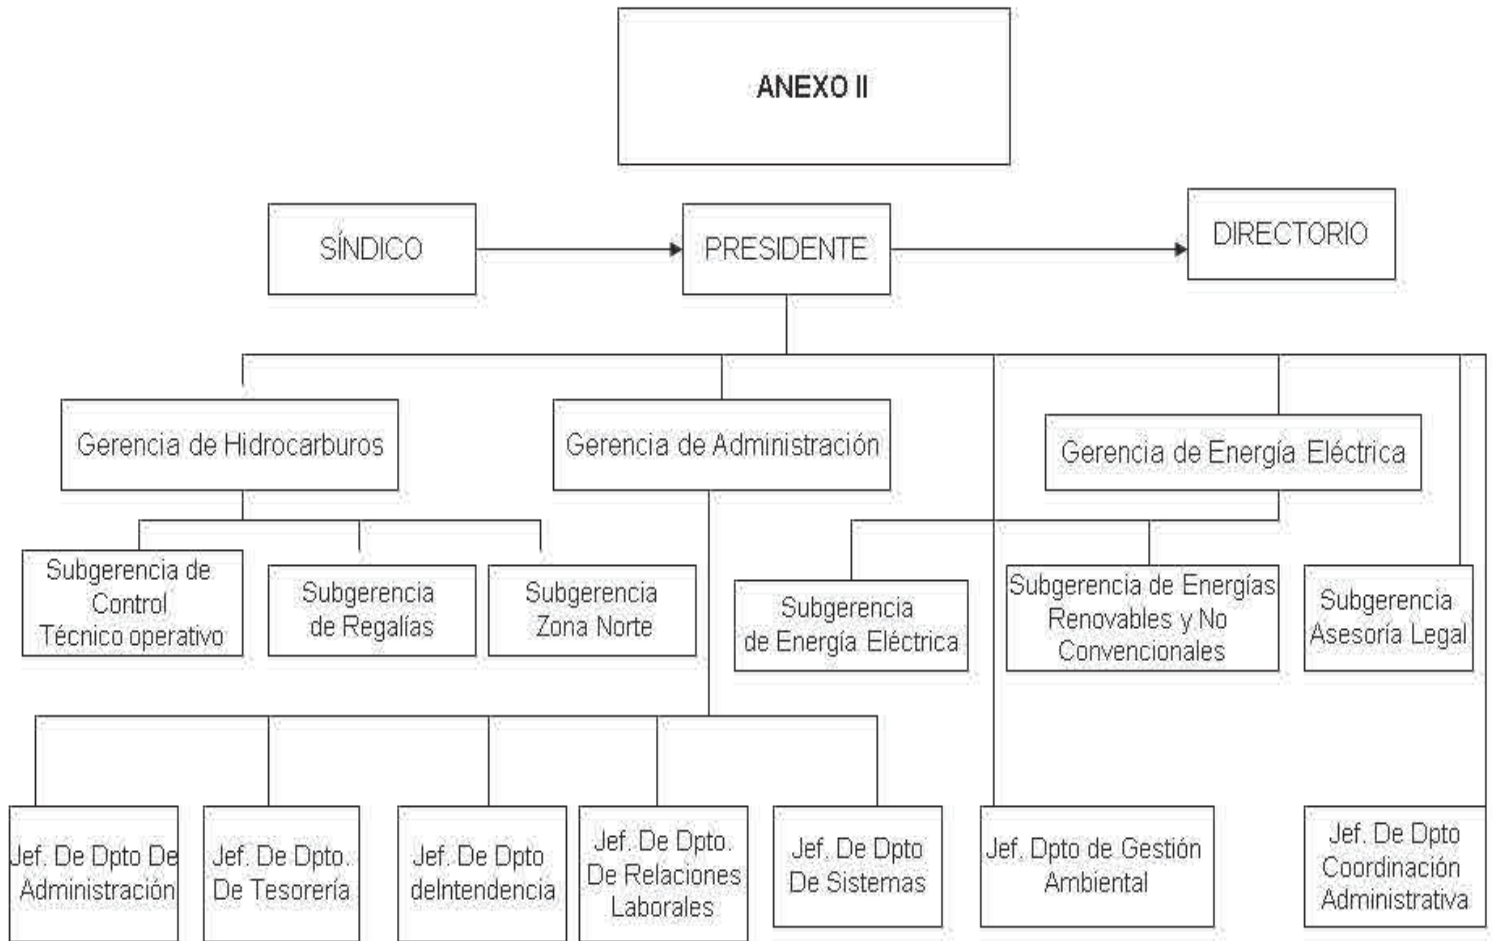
ANEXO II

SÍNDICO

PRESIDENTE

DIRECTORIO

Gerencia de Hidrocarburos

Gerencia de Administración

Gerencia de Energía Eléctrica

Subgerencia de Control Técnico operativo

Subgerencia de Regalías

Subgerencia Zona Norte

Subgerencia de Energía Eléctrica

Subgerencia de Energías Renovables y No Convencionales

Subgerencia Asesoría Legal

Jef. De Dpto De Administración

Jef. De Dpto. De Tesorería

Jef. De Dpto deIntendencia

Jef. De Dpto. De Relaciones Laborales

Jef. De Dpto De Sistemas

Jef. Dpto de Gestión Ambiental

Jef. De Dpto Coordinación Administrativa